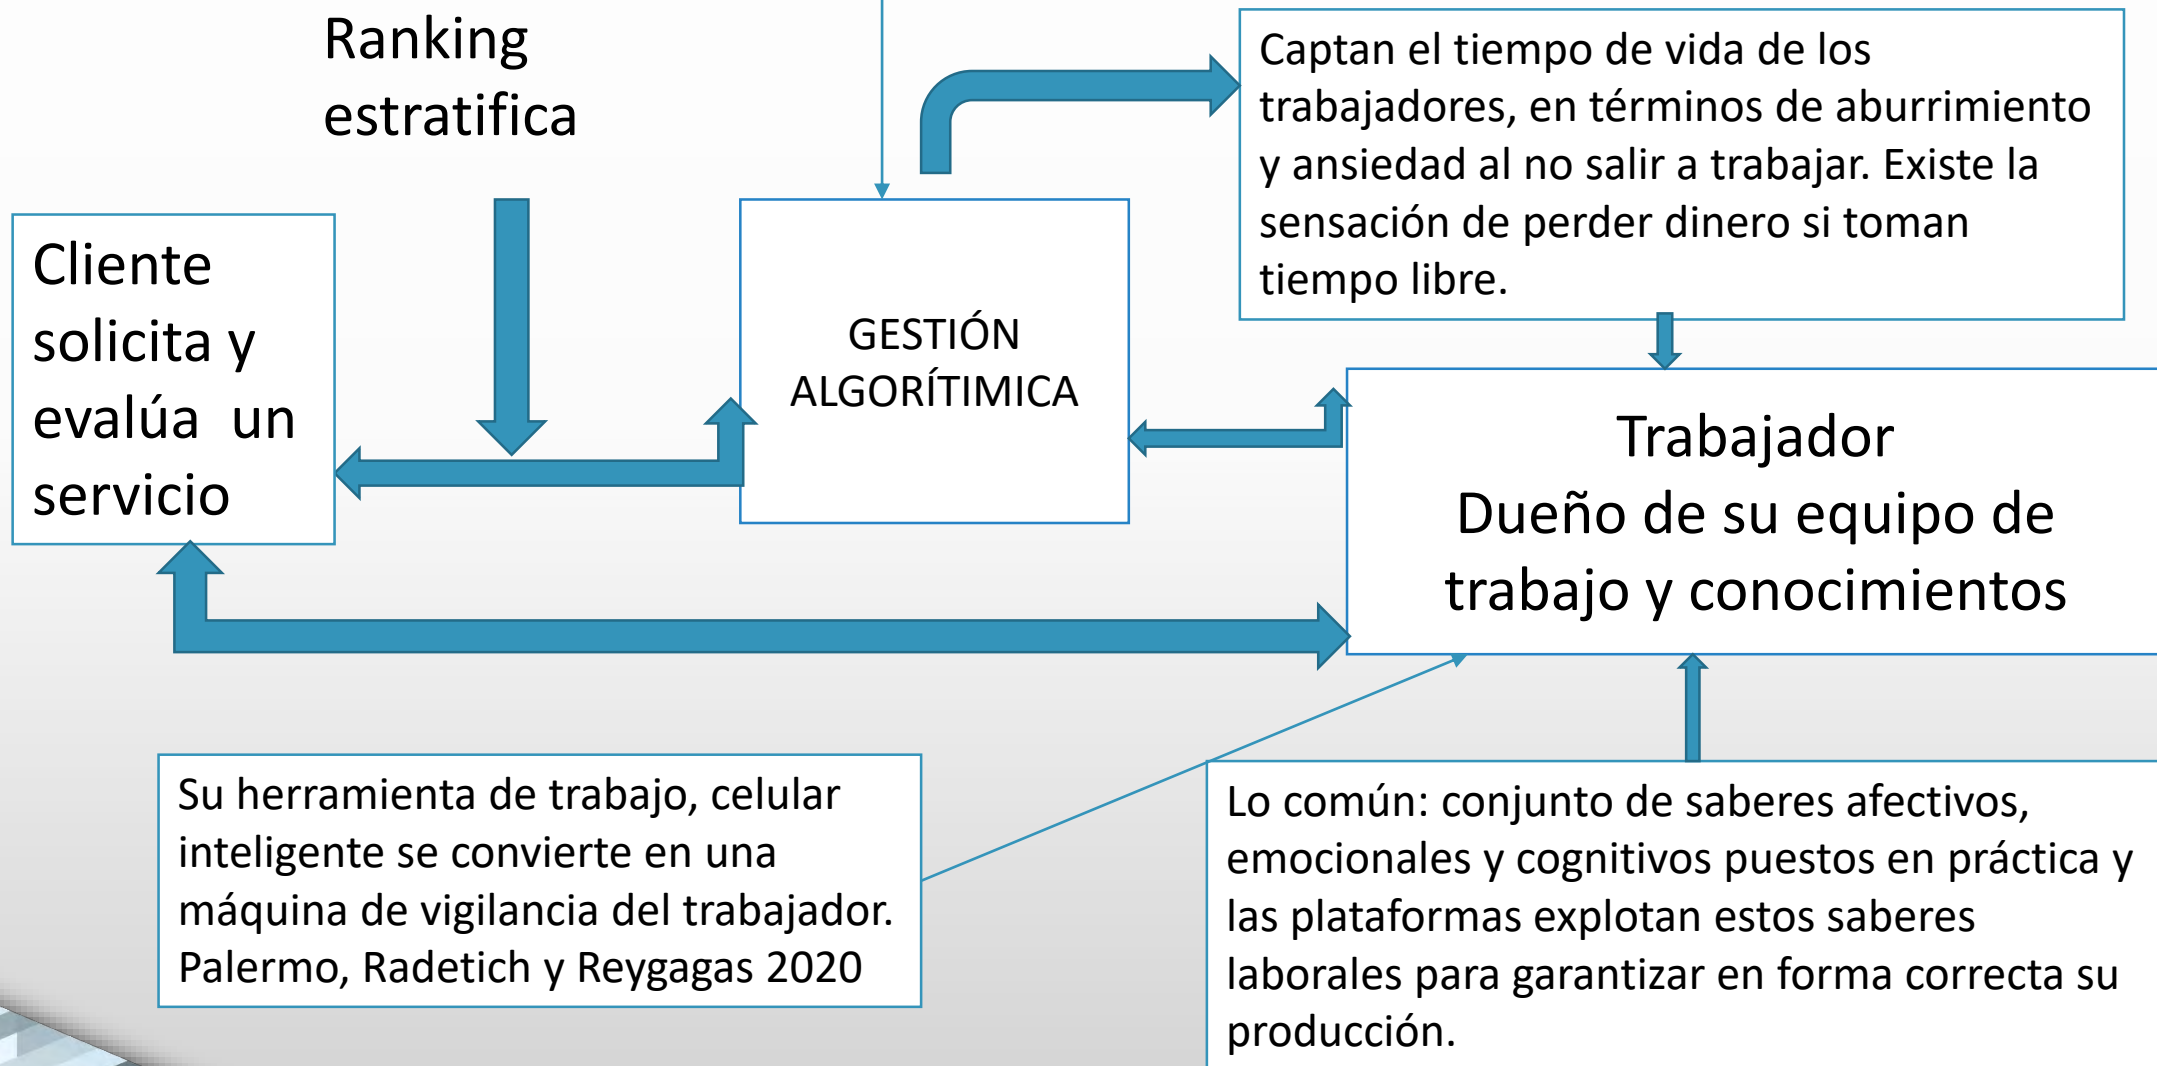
Ranking estratifica

Captan el tiempo de vida de los trabajadores, en términos de aburrimiento y ansiedad al no salir a trabajar. Existe la sensación de perder dinero si toman tiempo libre.

Cliente solicita y evalúa un servicio

GESTIÓN ALGORÍTIMICA

Trabajador
Dueño de su equipo de trabajo y conocimientos

Su herramienta de trabajo, celular inteligente se convierte en una máquina de vigilancia del trabajador. Palermo, Radetich y Reygagas 2020

Lo común: conjunto de saberes afectivos, emocionales y cognitivos puestos en práctica y las plataformas explotan estos saberes laborales para garantizar en forma correcta su producción.